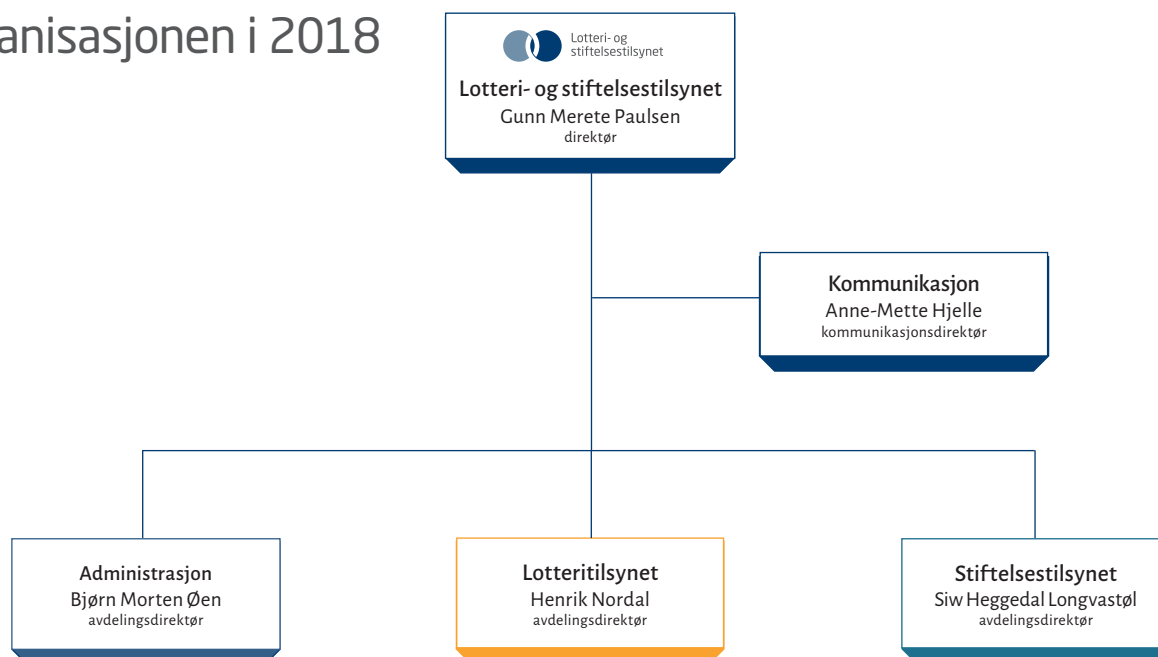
anisasjonen i 2018

Lotteri- og stiftelsestilsynet

Lotteri- og stiftelsestilsynet
Gunn Merete Paulsen
direktør

Kommunikasjon
Anne-Mette Hjelle
kommunikasjonsdirektør

Administrasjon
Bjørn Morten Øen
avdelingsdirektør

Lotteritilsynet
Henrik Nordal
avdelingsdirektør

Stiftelsestilsynet
Siw Heggedal Longvastøl
avdelingsdirektør